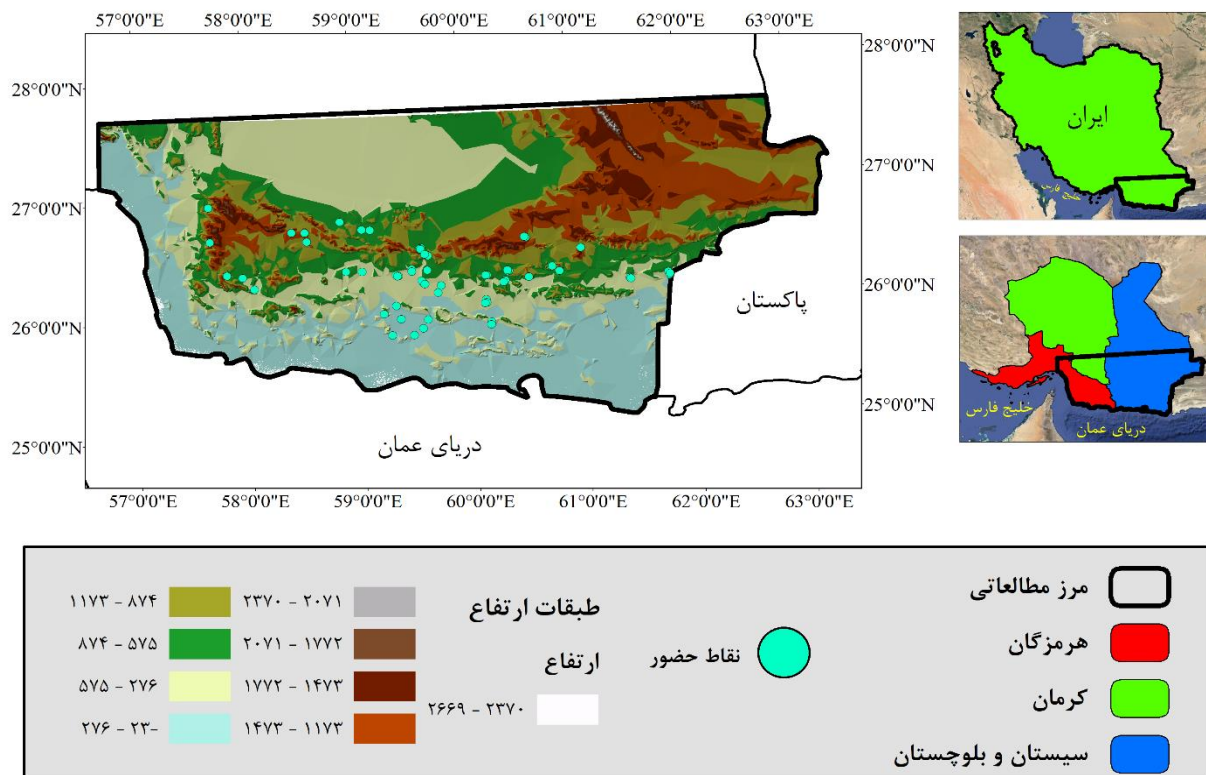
57°0'0"E 58°0'0"E 59°0'0"E 60°0'0"E 61°0'0"E 62°0'0"E 63°0'0"E

28°0'0"N 27°0'0"N 26°0'0"N 25°0'0"N

28°0'0"N 27°0'0"N 26°0'0"N 25°0'0"N

پاکستان

دریای عمان

57°0'0"E 58°0'0"E 59°0'0"E 60°0'0"E 61°0'0"E 62°0'0"E 63°0'0"E

ایران

خلیج فارس

خلیج فارس

دریای عمان

مرز مطالعاتی

هرمزگان

کرمان

سیستان و بلوچستان

نقاط حضور

طبقات ارتفاع

ارتفاع

۲۶۶۹ - ۲۳۷۰

۲۳۷۰ - ۲۰۷۱

۲۰۷۱ - ۱۷۷۲

۱۷۷۲ - ۱۴۷۳

۱۴۷۳ - ۱۱۷۳

۱۱۷۳ - ۸۷۴

۸۷۴ - ۵۷۵

۵۷۵ - ۲۷۶

۲۷۶ - ۲۳-